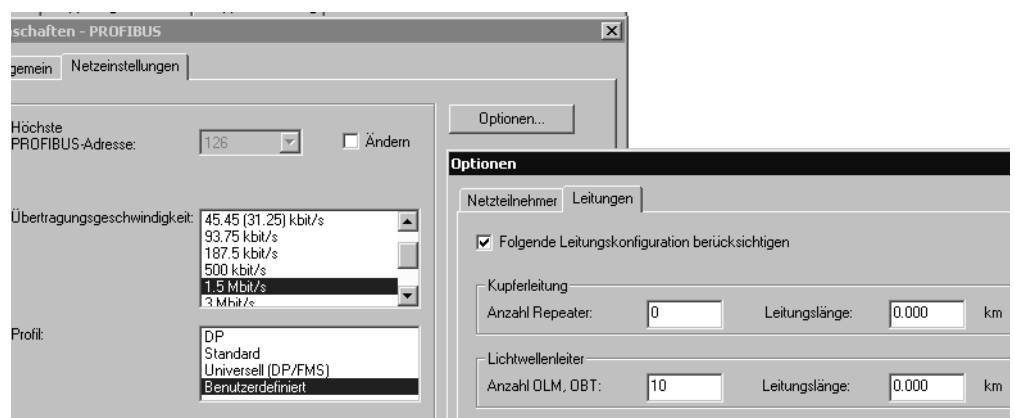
schaften - PROFIBUS

gemein | Netzeinstellungen

Höchste PROFIBUS-Adresse: 126 ☐ Ändern

Optionen...

Übertragungsgeschwindigkeit:
45.45 (31.25) kbit/s
93.75 kbit/s
187.5 kbit/s
500 kbit/s
1.5 Mbit/s
3 Mbit/s

Profil:
DP
Standard
Universell (DP/FMS)
Benutzerdefiniert

Optionen

Netzteilnehmer | Leitungen

☑ Folgende Leitungskonfiguration berücksichtigen

Kupferleitung
Anzahl Repeater: 0 Leitungslänge: 0.000 km

Lichtwellenleiter
Anzahl OLM, OBT: 10 Leitungslänge: 0.000 km